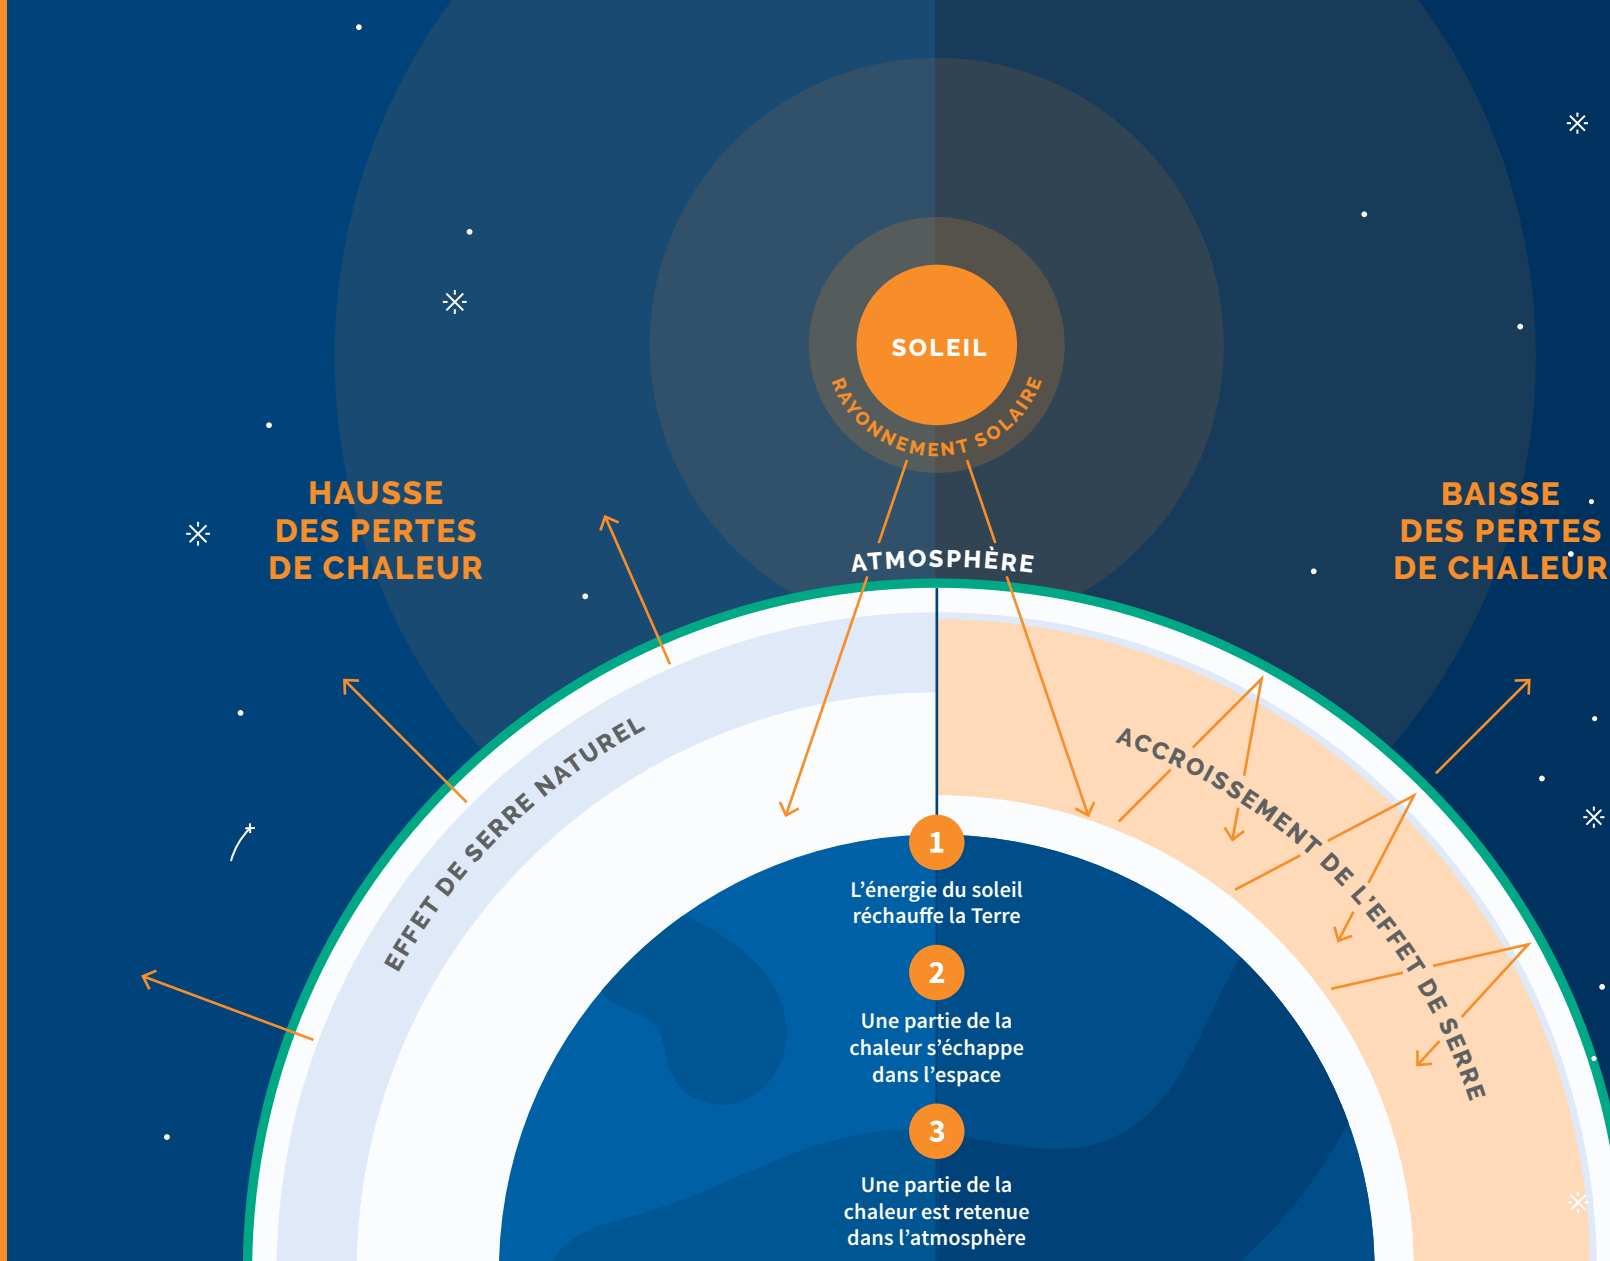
SOLEIL

RAYONNEMENT SOLAIRE

HAUSSE DES PERTES DE CHALEUR

BAISSE DES PERTES DE CHALEUR

ATMOSPHÈRE

EFFET DE SERRE NATUREL

ACCROISSEMENT DE L'EFFET DE SERRE

1
L'énergie du soleil réchauffe la Terre

2
Une partie de la chaleur s'échappe dans l'espace

3
Une partie de la chaleur est retenue dans l'atmosphère